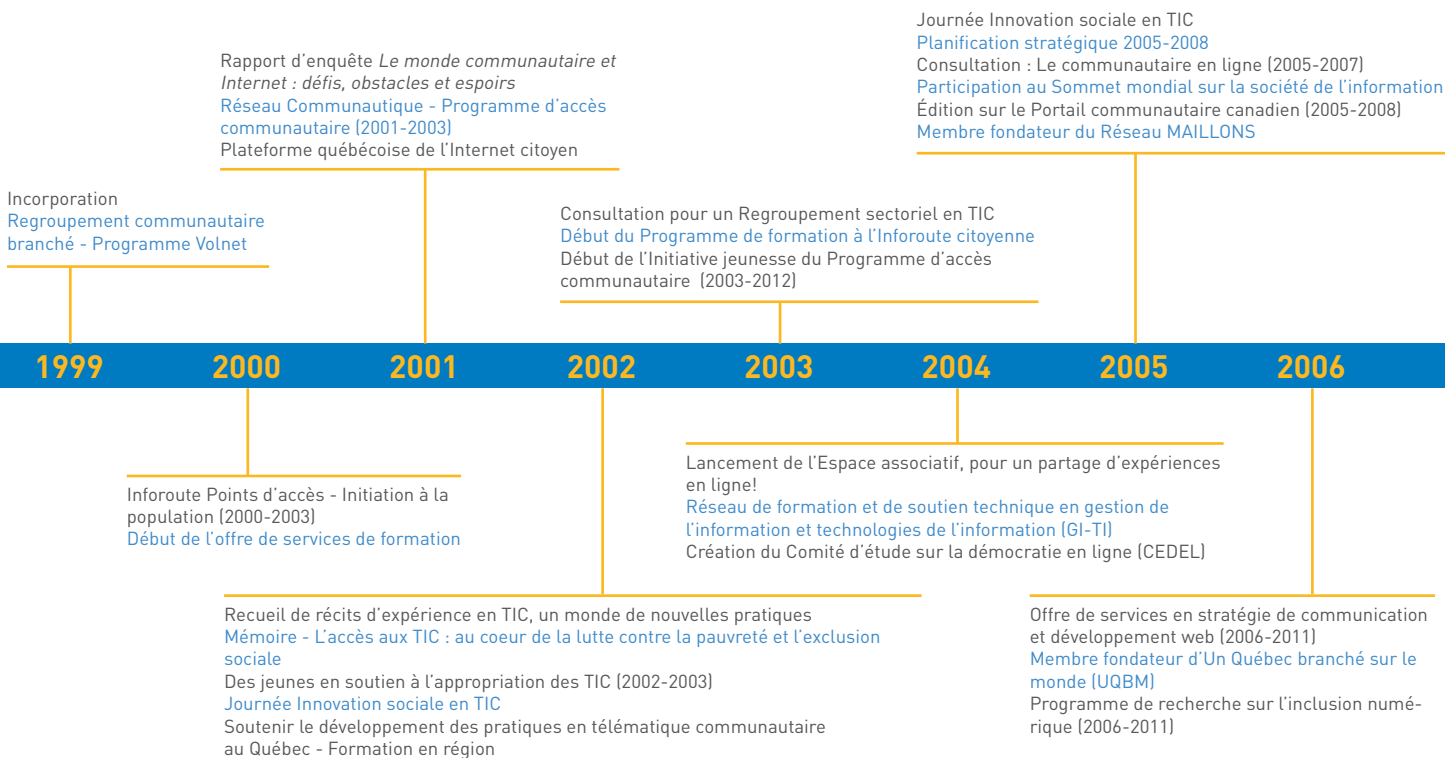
Journée Innovation sociale en TIC
Planification stratégique 2005-2008
Consultation : Le communautaire en ligne (2005-2007)
Participation au Sommet mondial sur la société de l'information
Édition sur le Portail communautaire canadien (2005-2008)
Membre fondateur du Réseau MAILLONS

Rapport d'enquête *Le monde communautaire et Internet : défis, obstacles et espoirs*
Réseau Communautique - Programme d'accès communautaire (2001-2003)
Plateforme québécoise de l'Internet citoyen

Incorporation
Regroupement communautaire branché - Programme Volnet

Consultation pour un Regroupement sectoriel en TIC
Début du Programme de formation à l'Inforoute citoyenne
Début de l'Initiative jeunesse du Programme d'accès communautaire (2003-2012)

1999 2000 2001 2002 2003 2004 2005 2006

Lancement de l'Espace associatif, pour un partage d'expériences en ligne!
Réseau de formation et de soutien technique en gestion de l'information et technologies de l'information (GI-TI)
Création du Comité d'étude sur la démocratie en ligne (CEDEL)

Inforoute Points d'accès - Initiation à la population (2000-2003)
Début de l'offre de services de formation

Recueil de récits d'expérience en TIC, un monde de nouvelles pratiques
Mémoire - L'accès aux TIC : au coeur de la lutte contre la pauvreté et l'exclusion sociale
Des jeunes en soutien à l'appropriation des TIC (2002-2003)
Journée Innovation sociale en TIC
Soutenir le développement des pratiques en télématique communautaire au Québec - Formation en région

Offre de services en stratégie de communication et développement web (2006-2011)
Membre fondateur d'Un Québec branché sur le monde (UQBM)
Programme de recherche sur l'inclusion numérique (2006-2011)